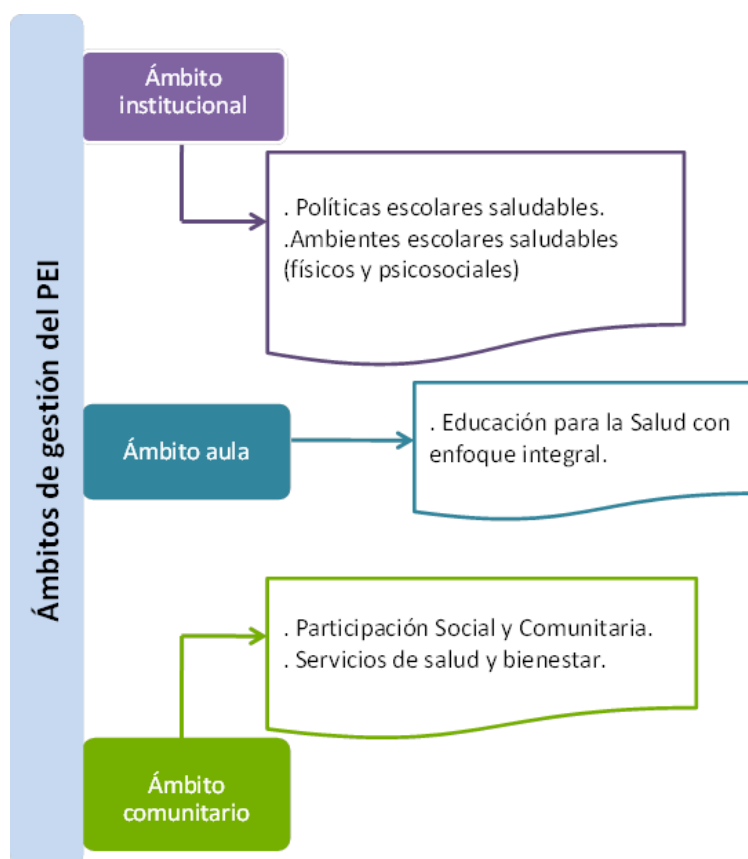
Ámbitos de gestión del PEI

Ámbito institucional

. Políticas escolares saludables.
.Ambientes escolares saludables (físicos y psicosociales)

Ámbito aula

. Educación para la Salud con enfoque integral.

. Participación Social y Comunitaria.
. Servicios de salud y bienestar.

Ámbito comunitario